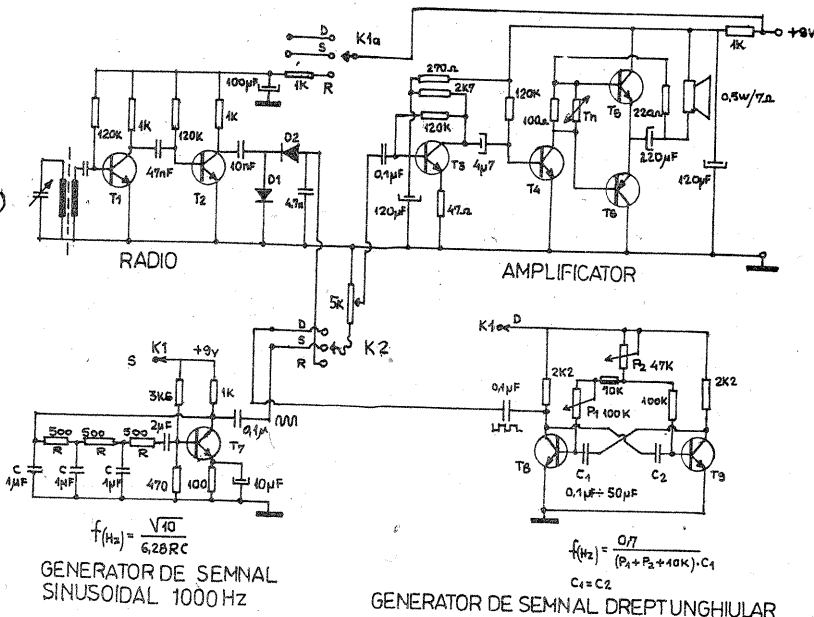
D
S
K1a
R
100µF
1K
+9V
1K
270Ω
2K7
120K
120K
1K
120K
1K
120K
100Ω
Tn
T5
22Ω
0,5W/7Ω
47nF
10nF
D2
4µ7
220µF
T1
T2
D1
4,7n
0,1µF
T3
T4
T6
120µF
120µF
47Ω
RADIO
AMPLIFICATOR
5K
D
S
K2
R
K1
+9V
S
3K6
1K
K1a
D
P2 47K
2K2
2K2
10K
0,1µF
P1 100K
100K
500
500
500
2µF
R
R
R
T7
0,1µ
0,1µF
C
1µF
C
1µF
C
1µF
470
100
10µF
T8
C1
C2
T9
0,1µF ÷ 50µF
$f_{(Hz)} = \frac{\sqrt{10}}{6,28RC}$
GENERATOR DE SEMNAL SINUSOIDAL 1000 Hz
$f_{(Hz)} = \frac{0,7}{(P_1+P_2+10K)\cdot C_1}$
$C_1 = C_2$
GENERATOR DE SEMNAL DREPTUNGHIULAR